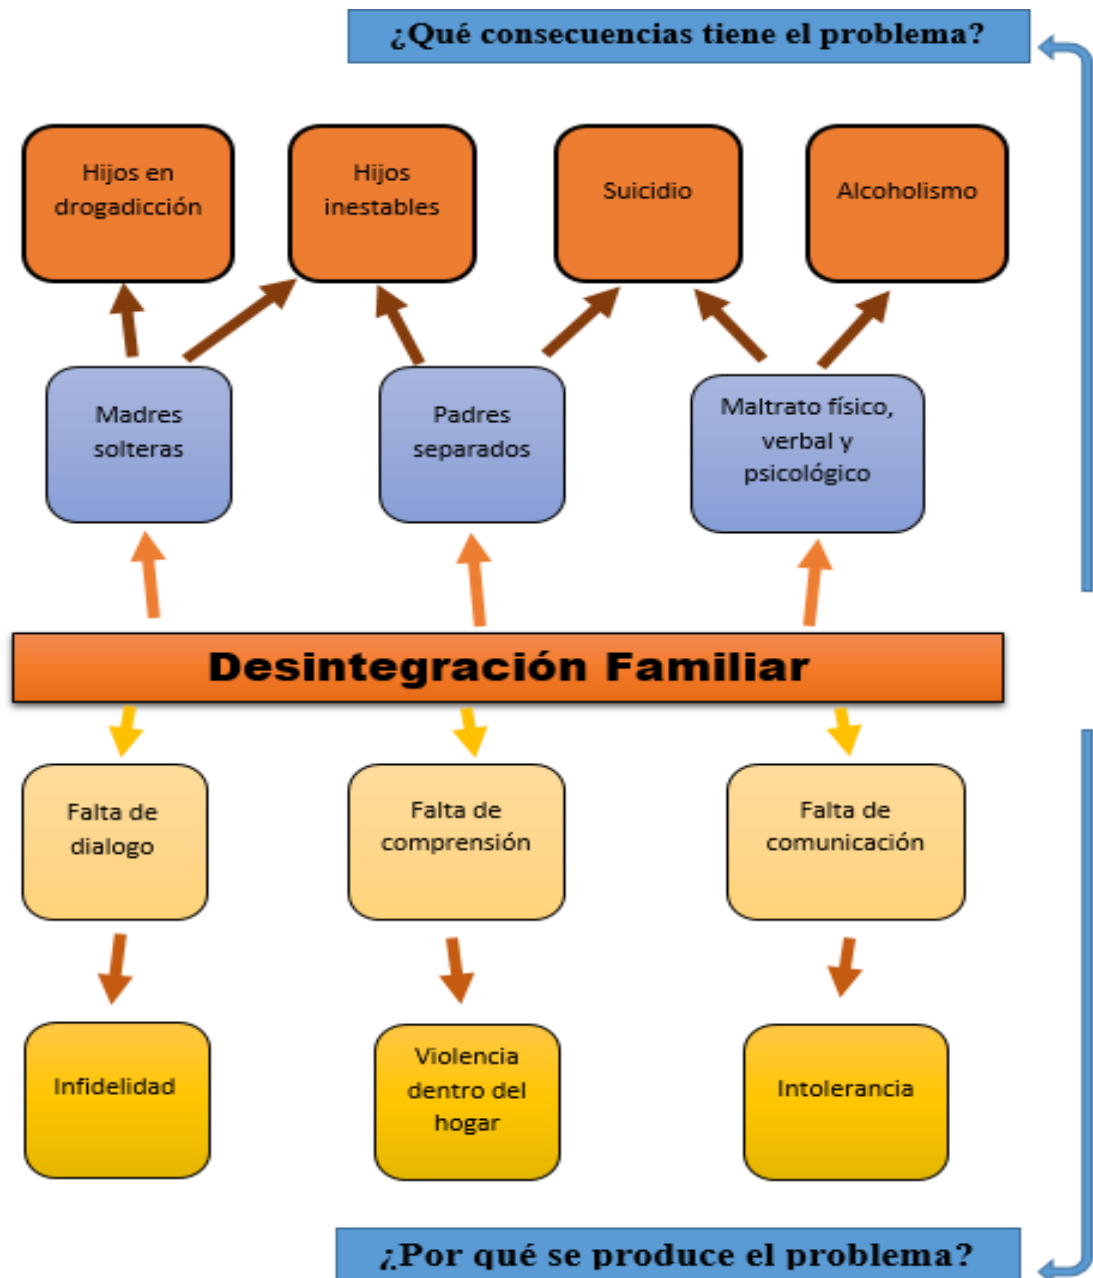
¿Qué consecuencias tiene el problema?

Hijos en drogadicción

Hijos inestables

Suicidio

Alcoholismo

Madres solteras

Padres separados

Maltrato físico, verbal y psicológico

Desintegración Familiar

Falta de dialogo

Falta de comprensión

Falta de comunicación

Infidelidad

Violencia dentro del hogar

Intolerancia

¿Por qué se produce el problema?